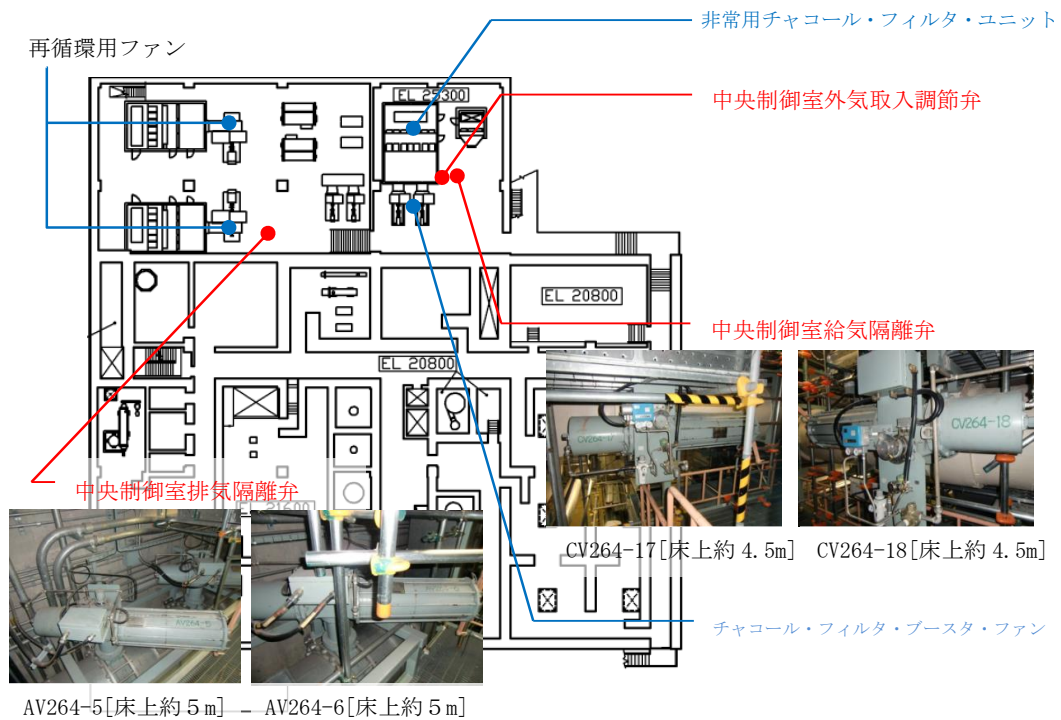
再循環用ファン

非常用チャコール・フィルタ・ユニット

EL 25300

中央制御室外気取入調節弁

EL 20800

中央制御室給気隔離弁

EL 20800

中央制御室排気隔離弁

CV264-18

CV264-17[床上約 4.5m]　CV264-18[床上約 4.5m]

チャコール・フィルタ・ブースタ・ファン

AV264-5[床上約５m]　AV264-6[床上約５m]